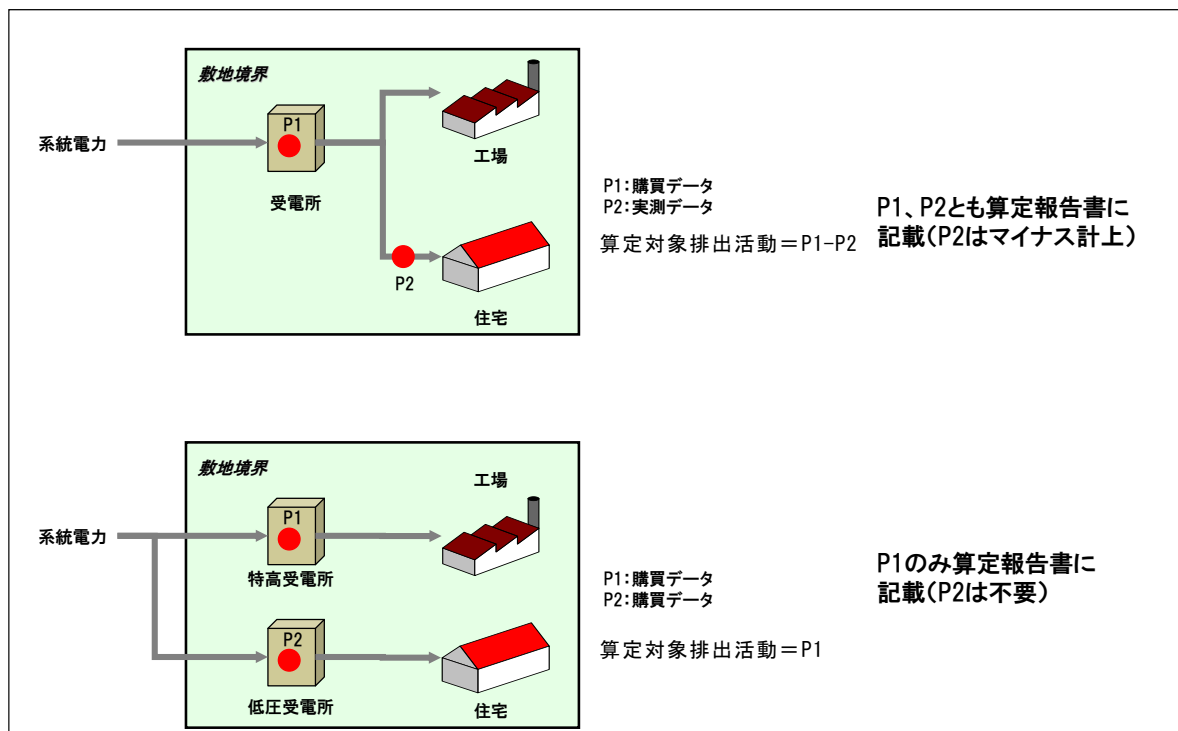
敷地境界

系統電力

P1

受電所

工場

P2

住宅

P1:購買データ
P2:実測データ

算定対象排出活動＝P1-P2

P1、P2とも算定報告書に記載(P2はマイナス計上)

敷地境界

工場

系統電力

P1

特高受電所

P2

低圧受電所

住宅

P1:購買データ
P2:購買データ

算定対象排出活動＝P1

P1のみ算定報告書に記載(P2は不要)